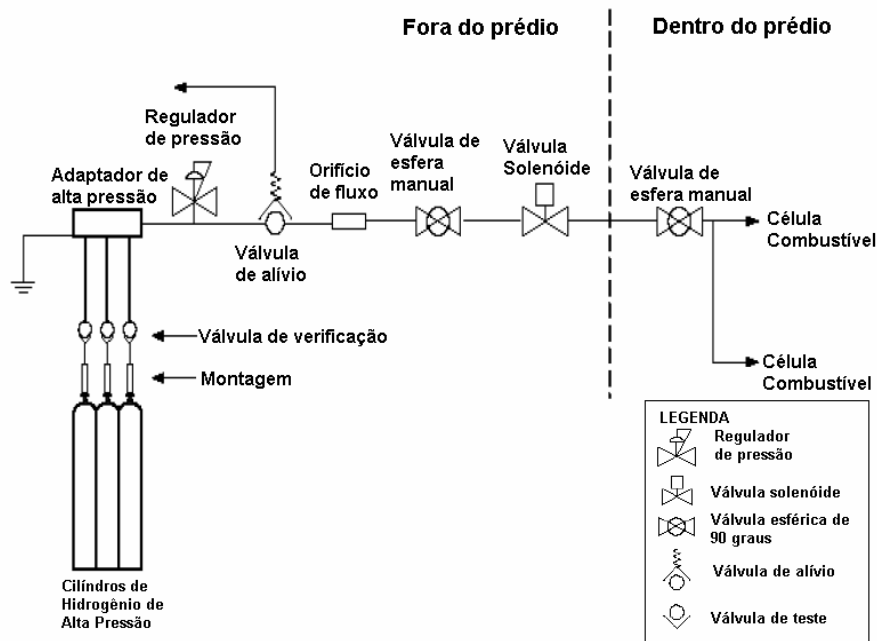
Fora do prédio

Dentro do prédio

Regulador de pressão

Adaptador de alta pressão

Orifício fluxo

Válvula de esfera manual

Válvula Solenóide

Válvula de esfera manual

Célula Combustível

Válvula de alívio

Válvula de verificação

Montagem

Célula Combustível

Cilíndros de Hidrogênio de Alta Pressão

LEGENDA

Regulador de pressão

Válvula solenóide

Válvula esférica de 90 graus

Válvula de alívio

Válvula de teste